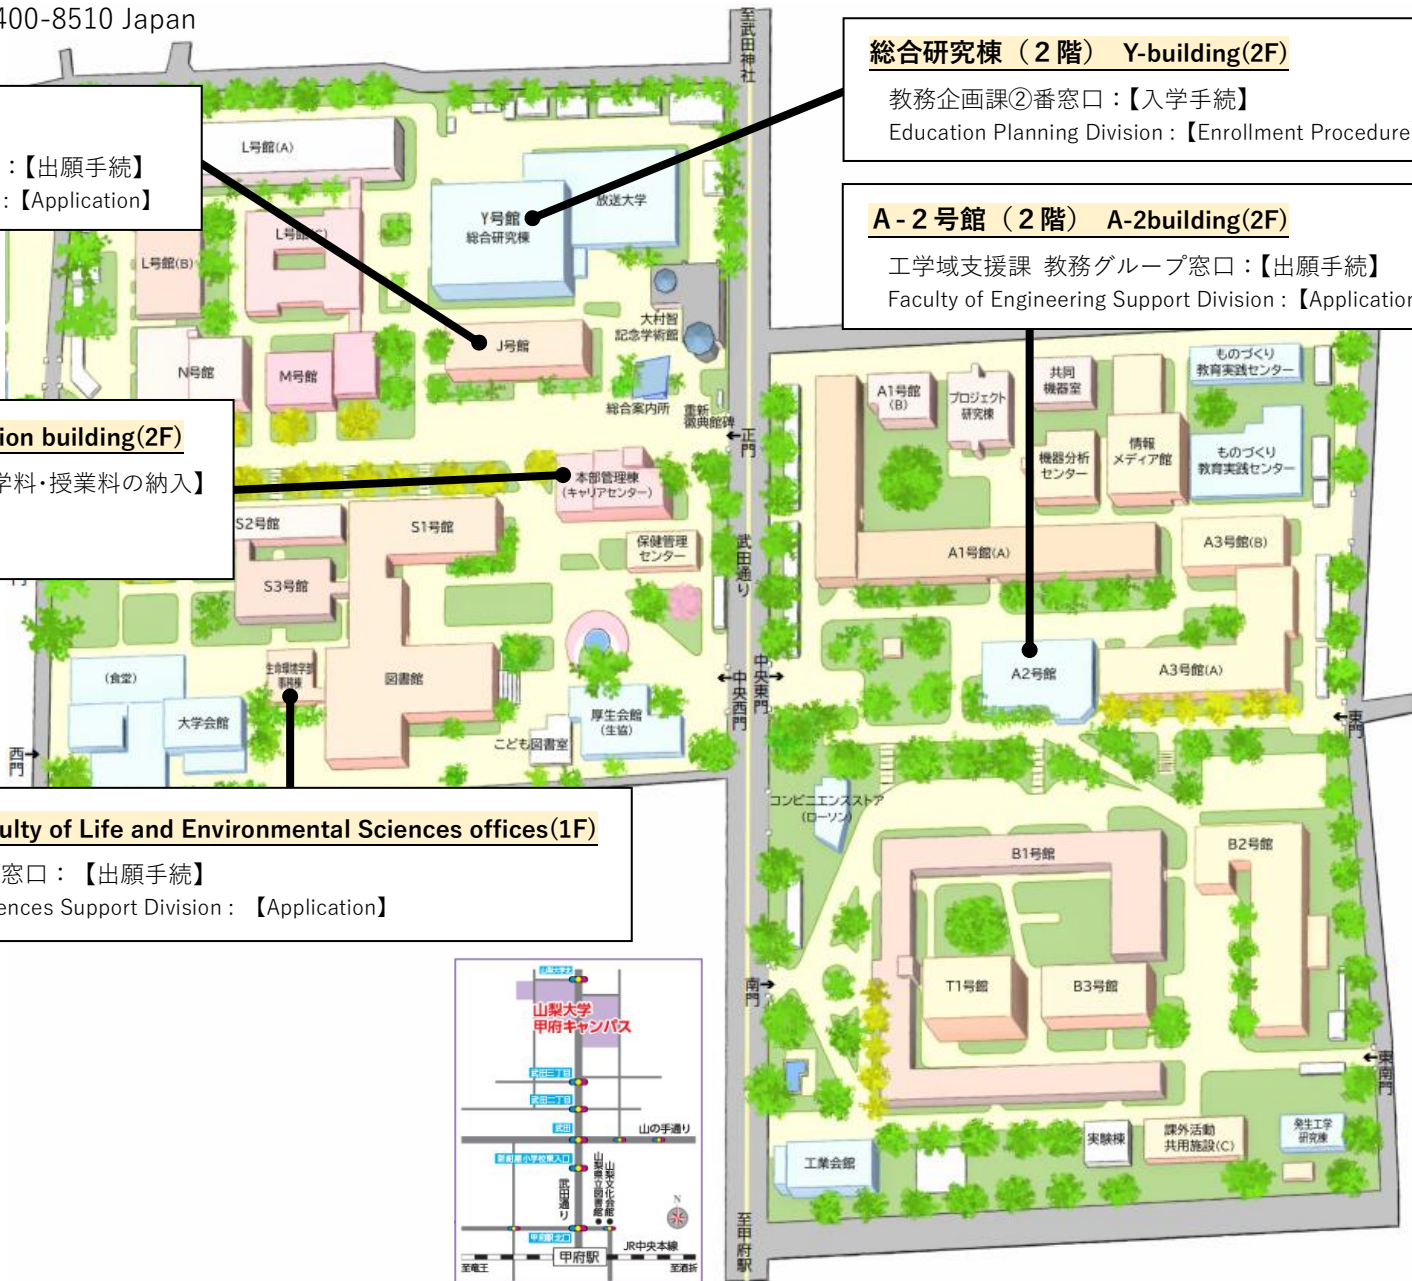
400-8510 Japan

:【出願手続】
:【Application】

総合研究棟（２階） Y-building(2F)
教務企画課②番窓口：【入学手続】
Education Planning Division :【Enrollment Procedure

A-２号館（２階） A-2building(2F)
工学域支援課 教務グループ窓口：【出願手続】
Faculty of Engineering Support Division :【Application

ion building(2F)
学料･授業料の納入】

ulty of Life and Environmental Sciences offices(1F)
窓口：【出願手続】
ences Support Division :【Application】

至武田神社
L号館(A)
L号館(C)
L号館(B)
Y号館 総合研究棟
放送大学
大村智記念学術館
J号館
N号館
M号館
総合案内所
重新徽典館碑
←正門
本部管理棟（キャリアセンター）
S2号館
S1号館
S3号館
保健管理センター
武田通り
(食堂)
大学会館
生命環境学部事務棟
図書館
厚生会館（生協）
こども図書室
西門→
←中央西門
中央東門→
A1号館(B)
プロジェクト研究棟
共同機器室
ものづくり教育実践センター
機器分析センター
情報メディア館
ものづくり教育実践センター
A1号館(A)
A3号館(B)
A2号館
A3号館(A)
←東門
コンビニエンスストア（ローソン）
B1号館
B2号館
南門→
T1号館
B3号館
←東南門
工業会館
実験棟
課外活動共用施設(C)
発生工学研究棟
至甲府駅

山梨大学
山梨大学 甲府キャンパス
武田三丁目
武田二丁目
武田
山の手通り
新紺屋小学校東入口
武田通り
山梨県立図書館
山梨文化会館
甲府駅北口
甲府駅
JR中央本線
至竜王
至酒折
N